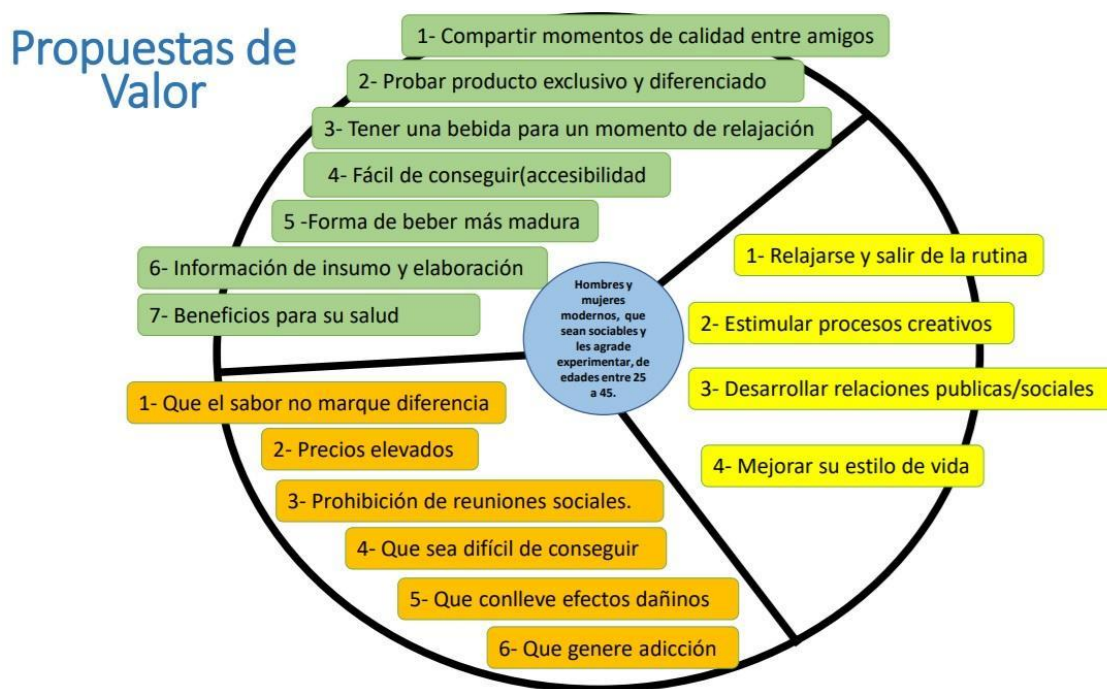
Propuestas de Valor

1- Compartir momentos de calidad entre amigos

2- Probar producto exclusivo y diferenciado

3- Tener una bebida para un momento de relajación

4- Fácil de conseguir(accesibilidad

5 -Forma de beber más madura

6- Información de insumo y elaboración

7- Beneficios para su salud

Hombres y mujeres modernos, que sean sociables y les agrade experimentar, de edades entre 25 a 45.

1- Relajarse y salir de la rutina

2- Estimular procesos creativos

3- Desarrollar relaciones publicas/sociales

4- Mejorar su estilo de vida

1- Que el sabor no marque diferencia

2- Precios elevados

3- Prohibición de reuniones sociales.

4- Que sea difícil de conseguir

5- Que conlleve efectos dañinos

6- Que genere adicción